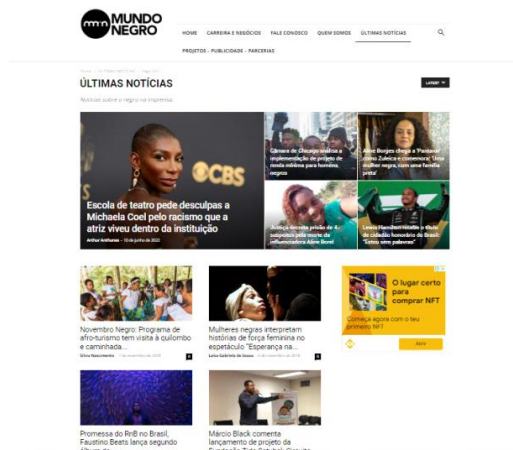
MUNDO NEGRO

HOME CARREIRA E NEGÓCIOS FALE CONOSCO QUEM SOMOS ÚLTIMAS NOTÍCIAS

PROJETOS - PUBLICIDADE - PARCERIAS

Home > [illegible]

ÚLTIMAS NOTÍCIAS

Latest

Notícias sobre o negro na imprensa

CBS

Escola de teatro pede desculpas a Michaela Coel pelo racismo que a atriz viveu dentro da instituição

Arthur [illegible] - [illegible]

Câmara de Chicago analisa a implementação de projeto de renda mínima para homens negros

Aline Borges chega à 'Pantanal' como Zuleica e comemora: "Uma mulher negra, com uma família preta"

Justiça decreta prisão de 4 suspeitos pela morte da influenciadora Aline Borel

Lewis Hamilton recebe o título de cidadão honorário do Brasil: "Estou sem palavras"

Novembro Negro: Programa de afro-turismo tem visita à quilombo e caminhada...

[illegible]

Mulheres negras interpretam histórias de força feminina no espetáculo "Esperança na...

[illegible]

O lugar certo para comprar NFT

Comece agora com o seu primeiro NFT

Abrir

Promessa do RnB no Brasil, Faustino Beats lança segundo álbum de...

Márcio Black comenta lançamento de projeto da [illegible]